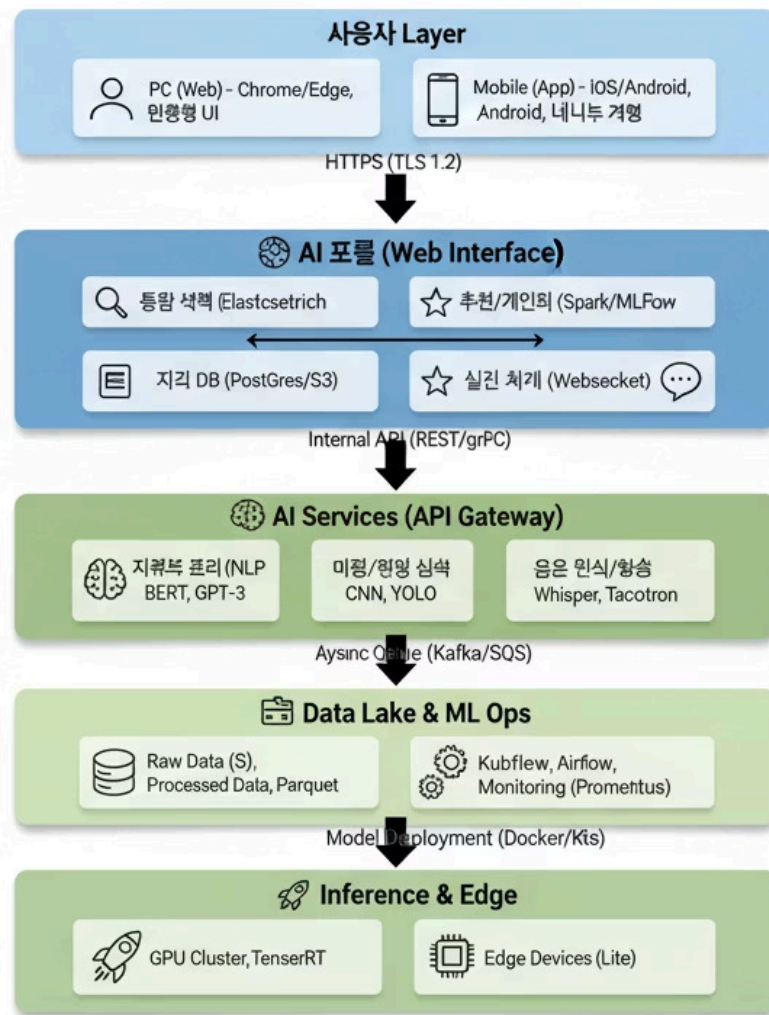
사용자 Layer

PC (Web) - Chrome/Edge, 인왕형 UI

Mobile (App) - iOS/Android, Android, 네니투 겨형

HTTPS (TLS 1.2)

AI 포를 (Web Interface)

통람 색첵 (Elastcsetrich

추천/게인희 (Spark/MLFow

지긱 DB (PostGres/S3)

실긴 체개 (Websecket)

Internal API (REST/grPC)

AI Services (API Gateway)

지궈복 편리 (NLP BERT, GPT-3

미정/헝잉 심석 CNN, YOLO

음은 읜식/항송 Whisper, Tacotron

Aysinc Queue (Kafka/SQS)

Data Lake & ML Ops

Raw Data (S), Processed Data, Parquet

Kubflew, Airflow, Monitoring (Promentus)

Model Deployment (Docker/Kts)

Inference & Edge

GPU Cluster, TenserRT

Edge Devices (Lite)